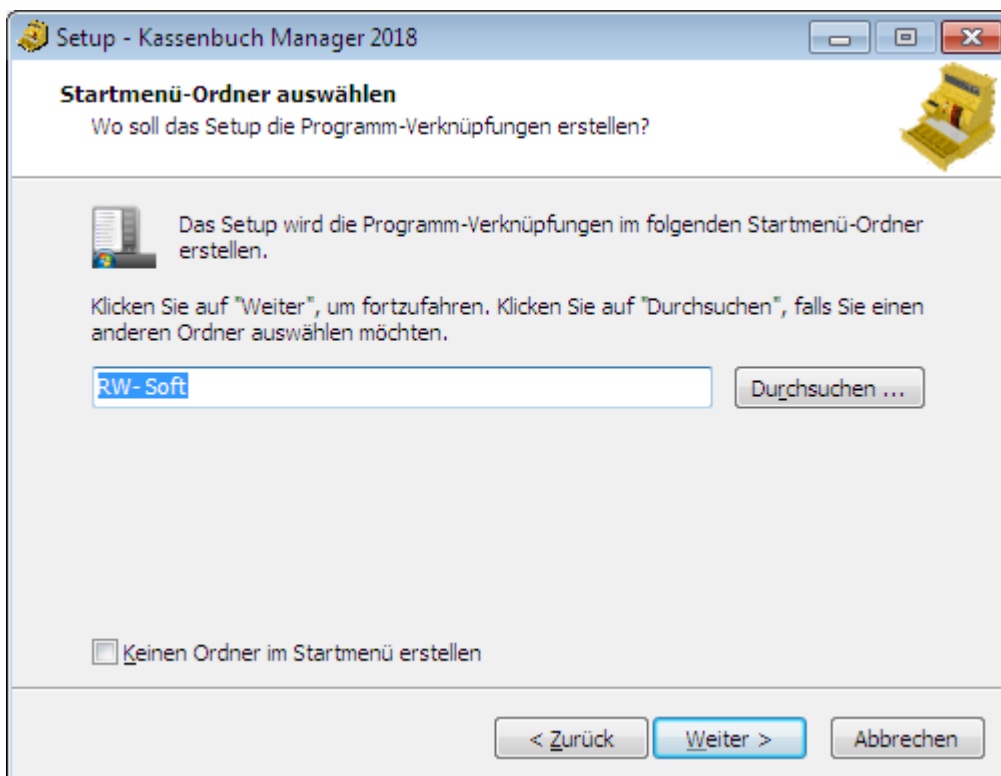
Setup - Kassenbuch Manager 2018

Startmenü-Ordner auswählen
Wo soll das Setup die Programm-Verknüpfungen erstellen?

Das Setup wird die Programm-Verknüpfungen im folgenden Startmenü-Ordner erstellen.

Klicken Sie auf "Weiter", um fortzufahren. Klicken Sie auf "Durchsuchen", falls Sie einen anderen Ordner auswählen möchten.

RW-Soft

Durchsuchen ...

Keinen Ordner im Startmenü erstellen

< Zurück

Weiter >

Abbrechen